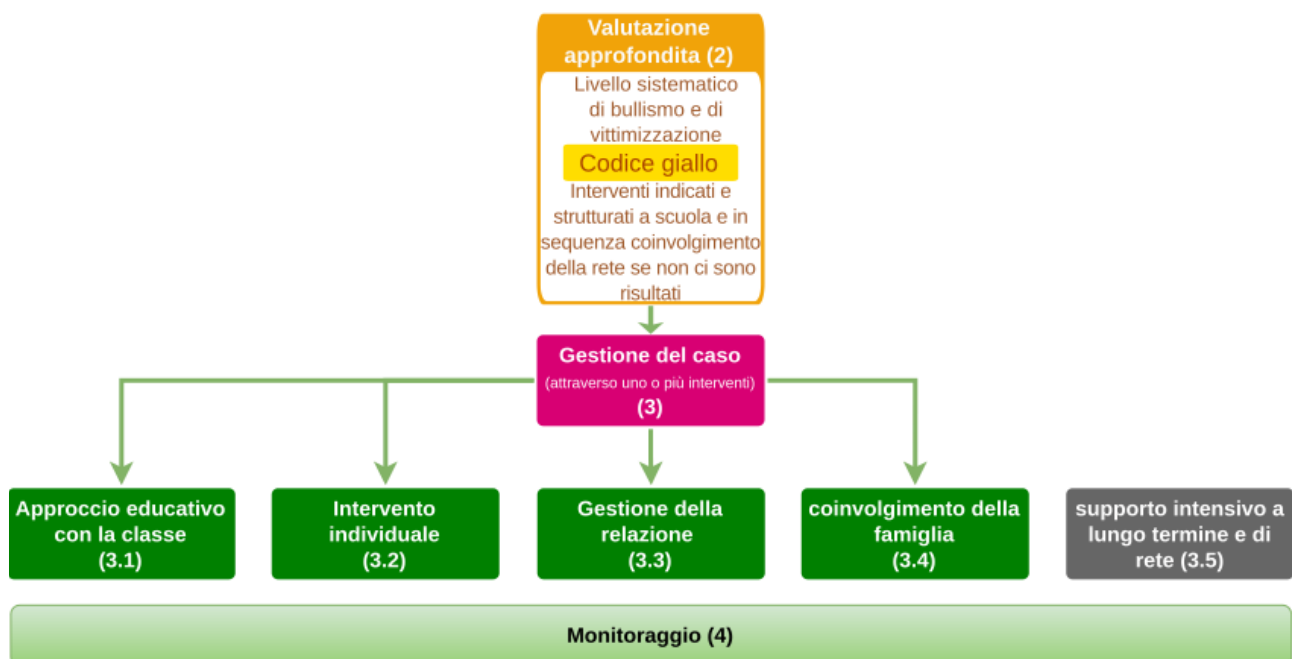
Valutazione approfondita (2)

Livello sistematico di bullismo e di vittimizzazione

Codice giallo

Interventi indicati e strutturati a scuola e in sequenza coinvolgimento della rete se non ci sono risultati

Gestione del caso
(attraverso uno o più interventi)
(3)

Approccio educativo con la classe
(3.1)

Intervento individuale
(3.2)

Gestione della relazione
(3.3)

coinvolgimento della famiglia
(3.4)

supporto intensivo a lungo termine e di rete (3.5)

Monitoraggio (4)